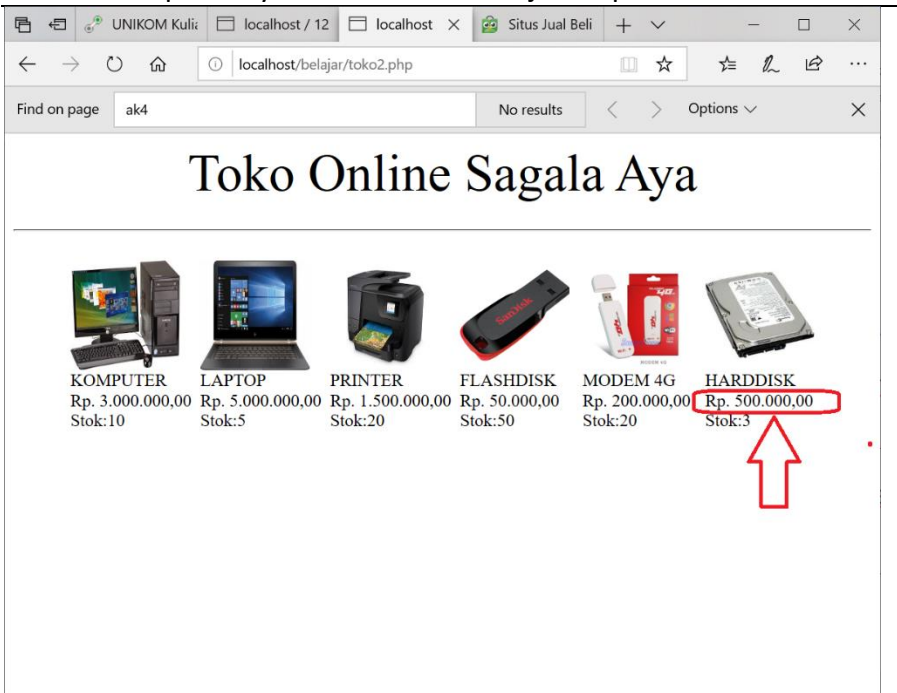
UNIKOM Kulia | localhost / 12 | localhost | Situs Jual Beli

localhost/belajar/toko2.php

Find on page ak4 No results Options

Toko Online Sagala Aya

KOMPUTER
Rp. 3.000.000,00
Stok:10

LAPTOP
Rp. 5.000.000,00
Stok:5

PRINTER
Rp. 1.500.000,00
Stok:20

FLASHDISK
Rp. 50.000,00
Stok:50

MODEM 4G
Rp. 200.000,00
Stok:20

HARDDISK
Rp. 500.000,00
Stok:3